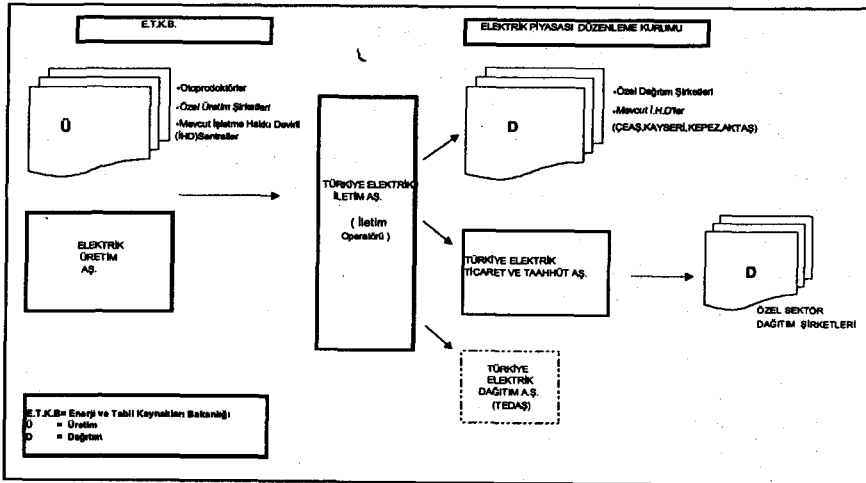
E.T.K.B.

ELEKTRİK PİYASASI DÜZENLEME KURUMU

Ü

•Otoprodoktörler
•Özel Üretim Şirketleri
•Mevcut İşletme Hakkı Devirli (İHD)Santraller

TÜRKİYE ELEKTRİK İLETİM AŞ.

( İletim Operatörü )

D

•Özel Dağıtım Şirketleri
•Mevcut İ.H.D'ler
(ÇEAŞ,KAYSERİ,KEPEZ,AKTAŞ)

ELEKTRİK ÜRETİM AŞ.

TÜRKİYE ELEKTRİK TİCARET VE TAAHHÜT AŞ.

D

ÖZEL SEKTÖR DAĞITIM ŞİRKETLERİ

TÜRKİYE ELEKTRİK DAĞITIM A.Ş. (TEDAŞ)

E.T.K.B= Enerji ve Tabii Kaynakları Bakanlığı
Ü = Üretim
D = Dağıtım